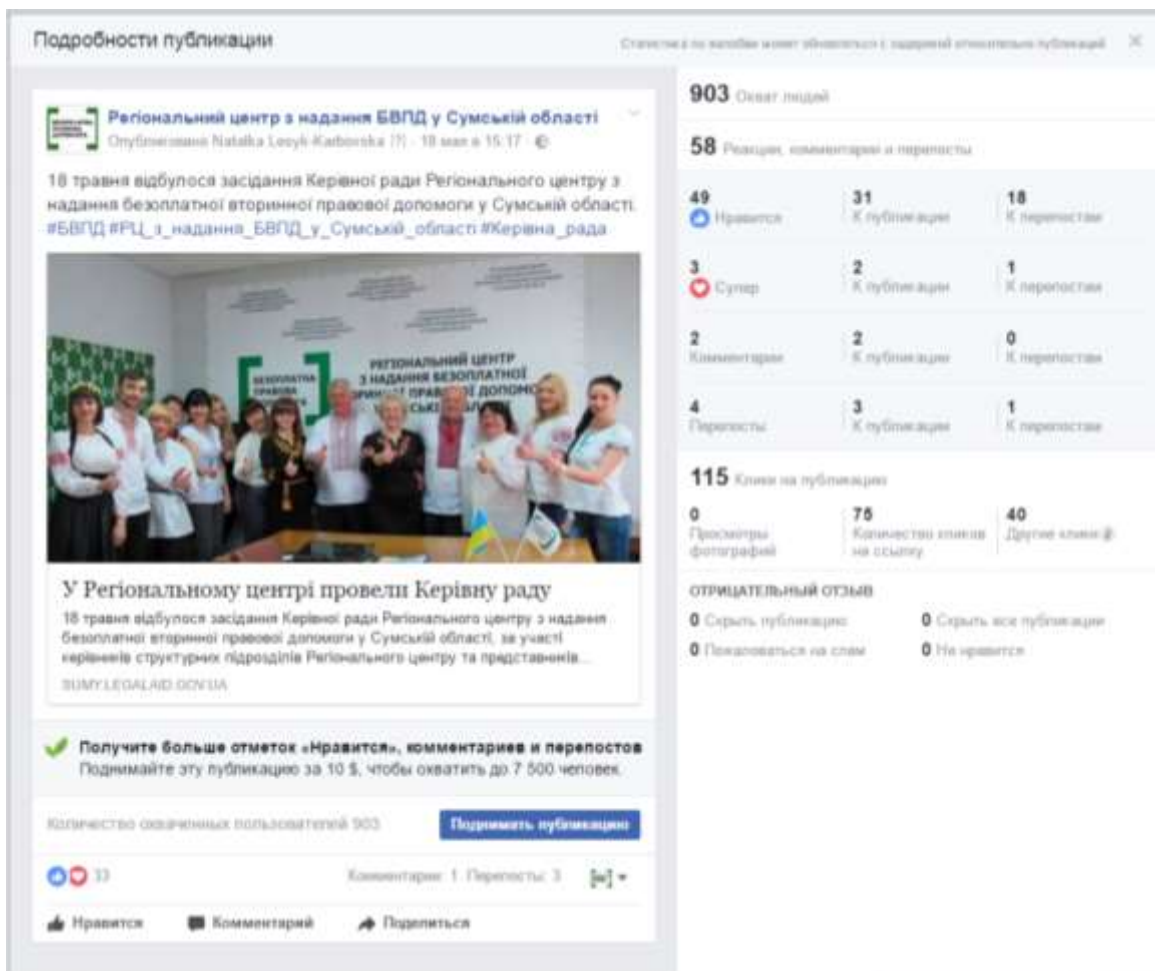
Подробности публикации

Статистика по вашим может обновляться с задержкой относительно публикаций

Регіональний центр з надання БВПД у Сумській області
Опубликовано Natalka Lesyk-Karborska [?] · 18 мая в 15:17 ·

18 травня відбулося засідання Керівної ради Регіонального центру з надання безоплатної вторинної правової допомоги у Сумській області. #БВПД #РЦ_з_надання_БВПД_у_Сумській_області #Керівна_рада

БЕЗОПЛАТНА ПРАВОВА ДОПОМОГА
РЕГІОНАЛЬНИЙ ЦЕНТР З НАДАННЯ БЕЗОПЛАТНОЇ ВТОРИННОЇ ПРАВОВОЇ ДОПОМОГИ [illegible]

У Регіональному центрі провели Керівну раду
18 травня відбулося засідання Керівної ради Регіонального центру з надання безоплатної вторинної правової допомоги у Сумській області, за участі керівників структурних підрозділів Регіонального центру та представників...
SUMY.LEGALAID.GOV.UA

Получите больше отметок «Нравится», комментариев и перепостов
Поднимайте эту публикацию за 10 $, чтобы охватить до 7 500 человек.

Количество охваченных пользователей 903
Поднимать публикацию

33
Комментарии: 1 Перепосты: 3

Нравится
Комментарий
Поделиться

903 Охват людей

58 Реакции, комментарии и перепосты

| 49 Нравится | 31 К публикации | 18 К перепостам |
|---|---|---|
| 3 Супер | 2 К публикации | 1 К перепостам |
| 2 Комментарии | 2 К публикации | 0 К перепостам |
| 4 Перепосты | 3 К публикации | 1 К перепостам |

115 Клики на публикацию

| 0 Просмотры фотографий | 75 Количество кликов на ссылку | 40 Другие клики |
|---|---|---|

ОТРИЦАТЕЛЬНЫЙ ОТЗЫВ
0 Скрыть публикацию
0 Скрыть все публикации
0 Пожаловаться на спам
0 Не нравится